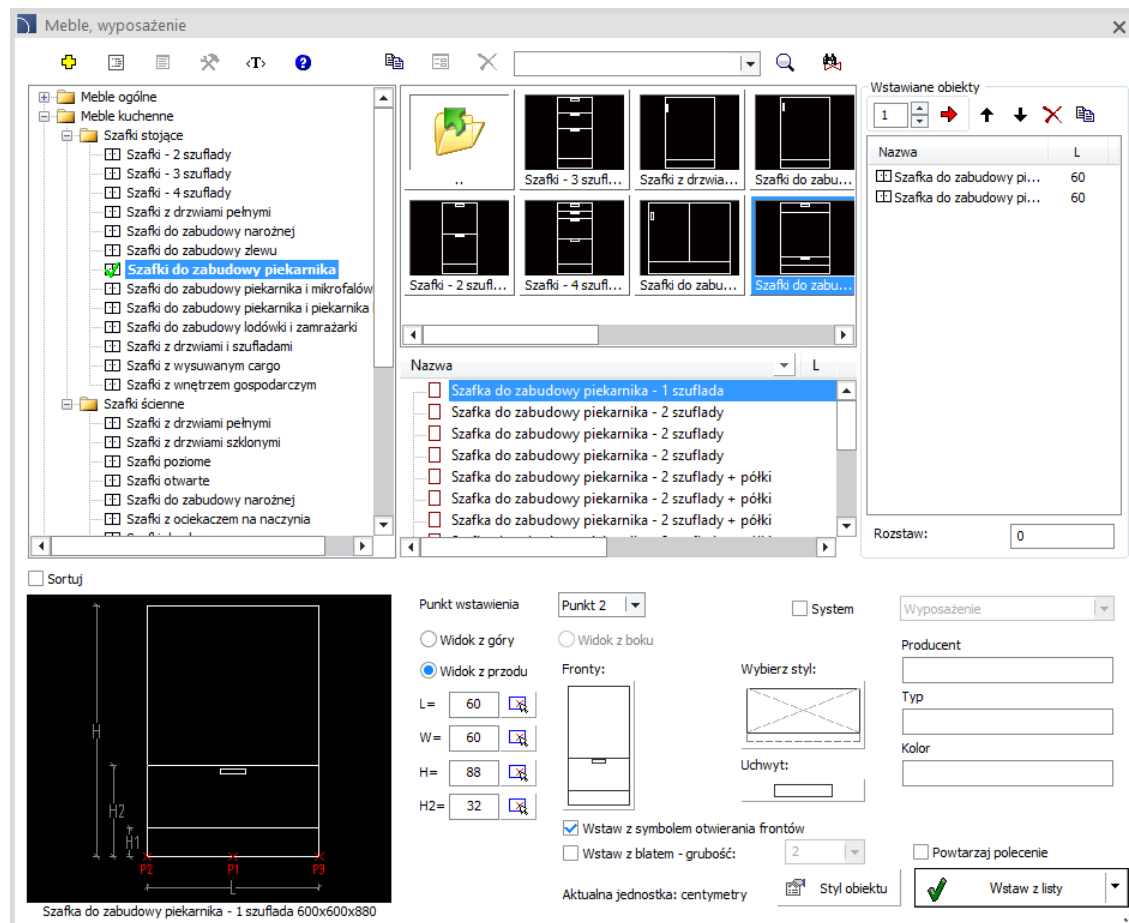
Meble, wyposażenie

‹T›

Meble ogólne
Meble kuchenne
Szafki stojące
Szafki - 2 szuflady
Szafki - 3 szuflady
Szafki - 4 szuflady
Szafki z drzwiami pełnymi
Szafki do zabudowy narożnej
Szafki do zabudowy zlewu
Szafki do zabudowy piekarnika
Szafki do zabudowy piekarnika i mikrofalów
Szafki do zabudowy piekarnika i piekarnika
Szafki do zabudowy lodówki i zamrażarki
Szafki z drzwiami i szufladami
Szafki z wysuwanym cargo
Szafki z wnętrzem gospodarczym
Szafki ścienne
Szafki z drzwiami pełnymi
Szafki z drzwiami szklonymi
Szafki poziome
Szafki otwarte
Szafki do zabudowy narożnej
Szafki z ociekaczem na naczynia

..
Szafki - 3 szufl...
Szafki z drzwia...
Szafki do zabu...
Szafki - 2 szufl...
Szafki - 4 szufl...
Szafki do zabu...
Szafki do zabu...

| Nazwa | L |
|---|---|
| Szafka do zabudowy piekarnika - 1 szuflada | |
| Szafka do zabudowy piekarnika - 2 szuflady | |
| Szafka do zabudowy piekarnika - 2 szuflady | |
| Szafka do zabudowy piekarnika - 2 szuflady | |
| Szafka do zabudowy piekarnika - 2 szuflady + półki | |
| Szafka do zabudowy piekarnika - 2 szuflady + półki | |
| Szafka do zabudowy piekarnika - 2 szuflady + półki | |

Wstawiane obiekty
1

| Nazwa | L |
|---|---|
| Szafka do zabudowy pi... | 60 |
| Szafka do zabudowy pi... | 60 |

Rozstaw: 0

Sortuj

H
H2
H1
P2 P1 P3
L

Szafka do zabudowy piekarnika - 1 szuflada 600x600x880

Punkt wstawienia
Punkt 2
Widok z góry
Widok z boku
Widok z przodu
L= 60
W= 60
H= 88
H2= 32
Fronty:
Wybierz styl:
Uchwyt:
Wstaw z symbolem otwierania frontów
Wstaw z blatem - grubość: 2
Aktualna jednostka: centymetry
Styl obiektu
System
Wyposażenie
Producent
Typ
Kolor
Powtarzaj polecenie
Wstaw z listy